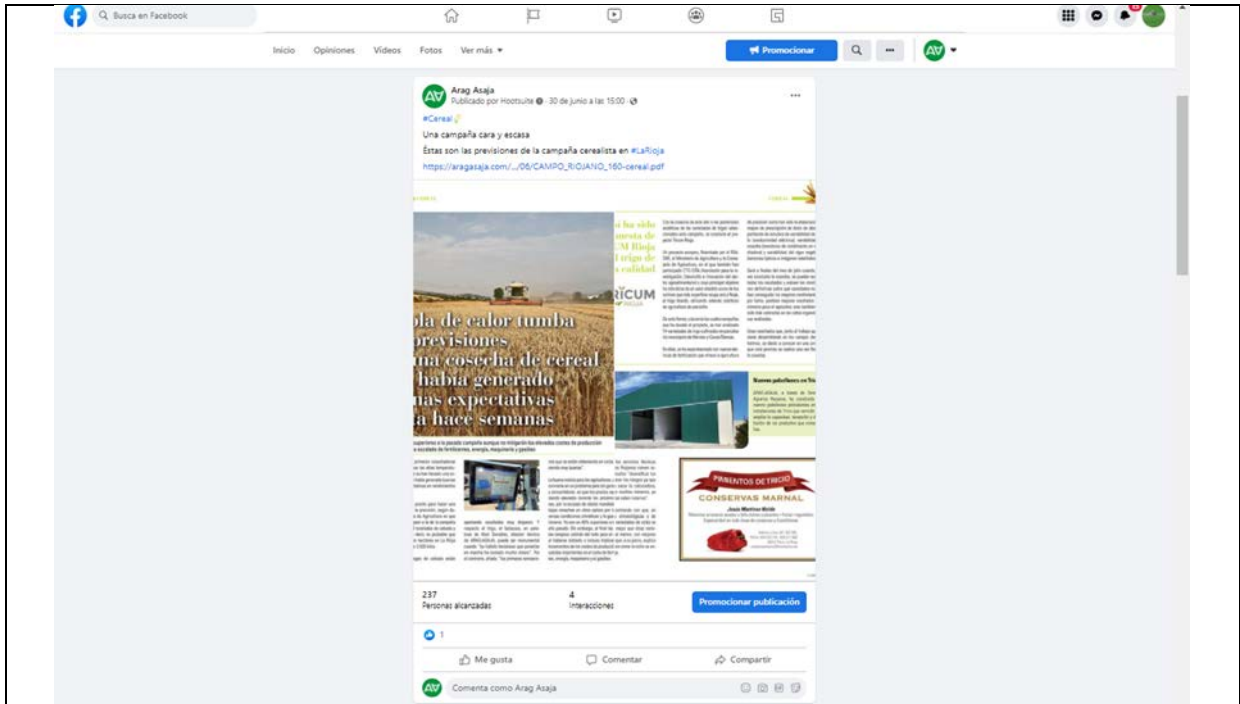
Busca en Facebook

Inicio Opiniones Vídeos Fotos Ver más ▾

Promocionar

Arag Asaja
Publicado por Hootsuite · 30 de junio a las 15:00 ·

#Cereal

Una campaña cara y escasa

Éstas son las previsiones de la campaña cerealista en #LaRioja

https://aragasaja.com/.../06/CAMPO_RIOJANO_160-cereal.pdf

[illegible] CEREAL

ola de calor tumba previsiones una cosecha de cereal había generado mas expectativas a hace semanas

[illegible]

CONSERVAS MARNAL

237
Personas alcanzadas

4
Interacciones

Promocionar publicación

1

Me gusta Comentar Compartir

Comenta como Arag Asaja